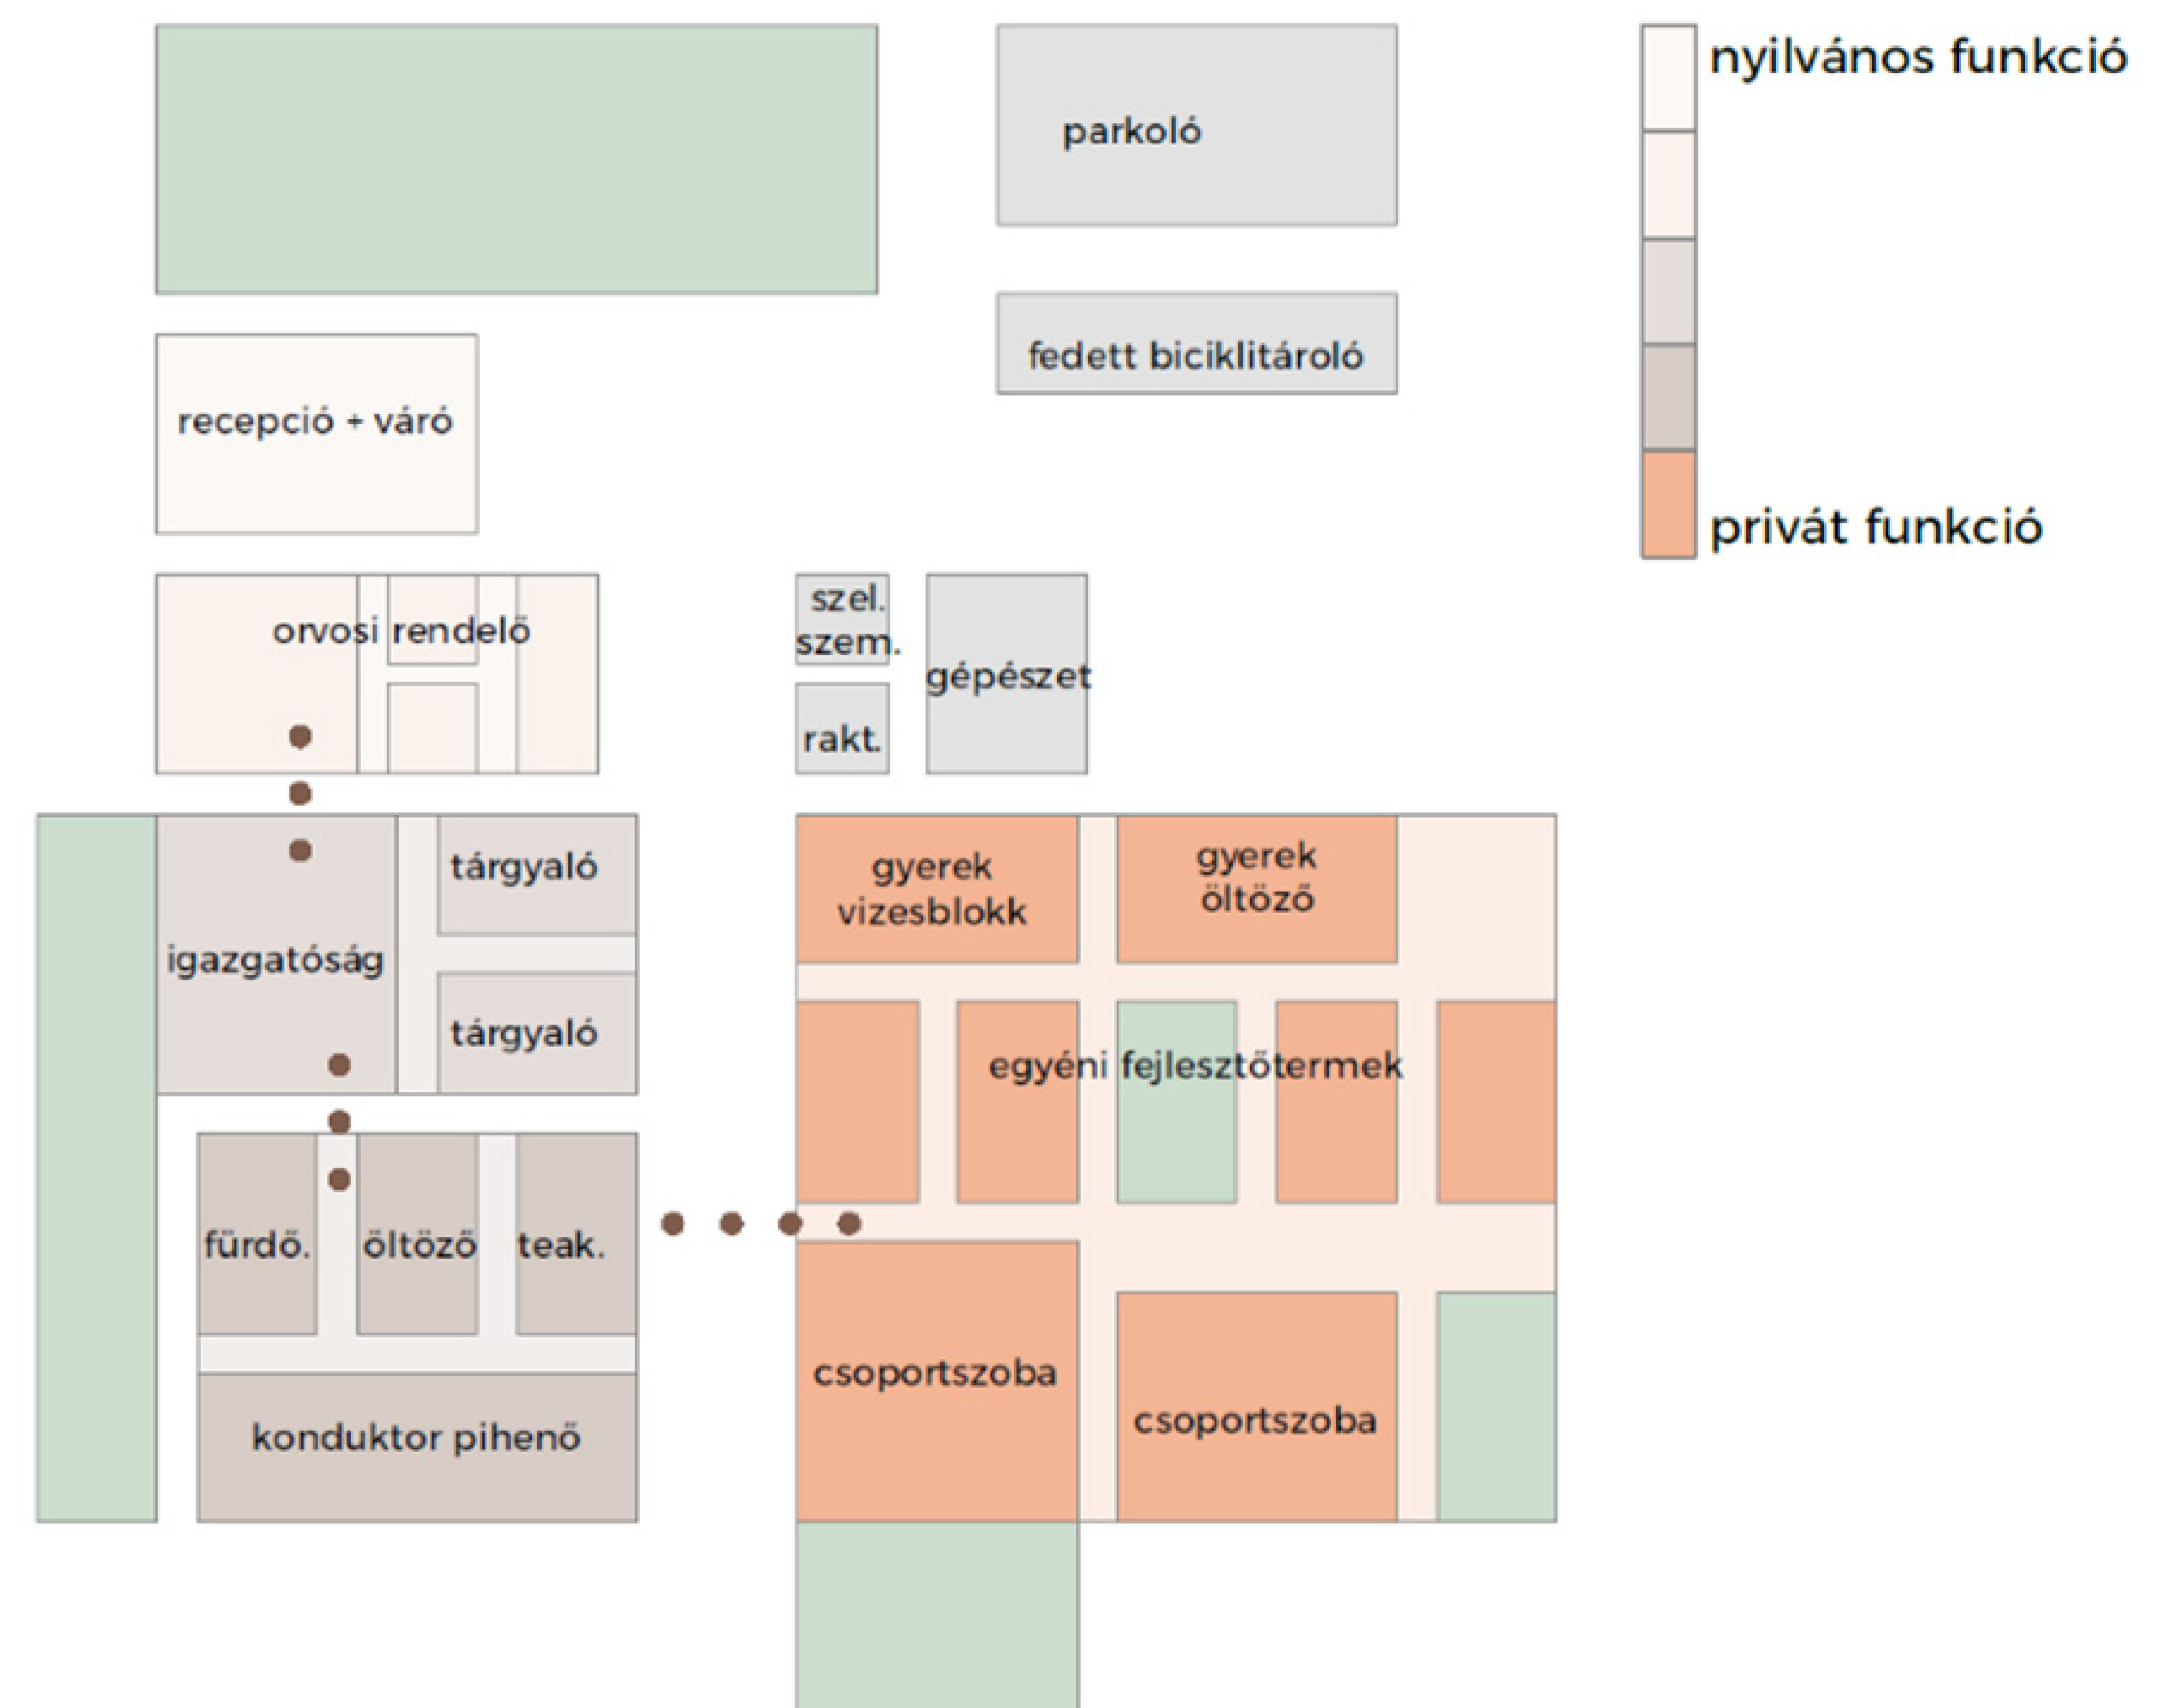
nyilvános funkció

privát funkció

parkoló

fedett biciklitároló

recepció + váró

orvosi rendelő

szel. szem.

rakt.

gépészet

tárgyaló

igazgatóság

tárgyaló

gyerek vizesblokk

gyerek öltöző

egyéni fejlesztőtermek

fürdő.

öltöző

teak.

konduktor pihenő

csoportszoba

csoportszoba